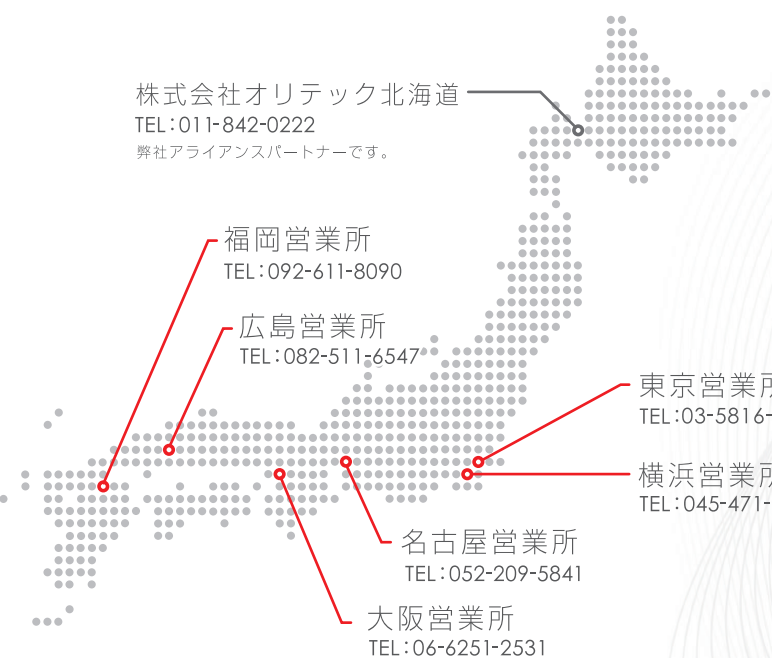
株式会社オリテック北海道
TEL：011-842-0222
弊社アライアンスパートナーです。

福岡営業所
TEL：092-611-8090

広島営業所
TEL：082-511-6547

東京営業所
TEL：03-5816-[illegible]

横浜営業所
TEL：045-471-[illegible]

名古屋営業所
TEL：052-209-5841

大阪営業所
TEL：06-6251-2531